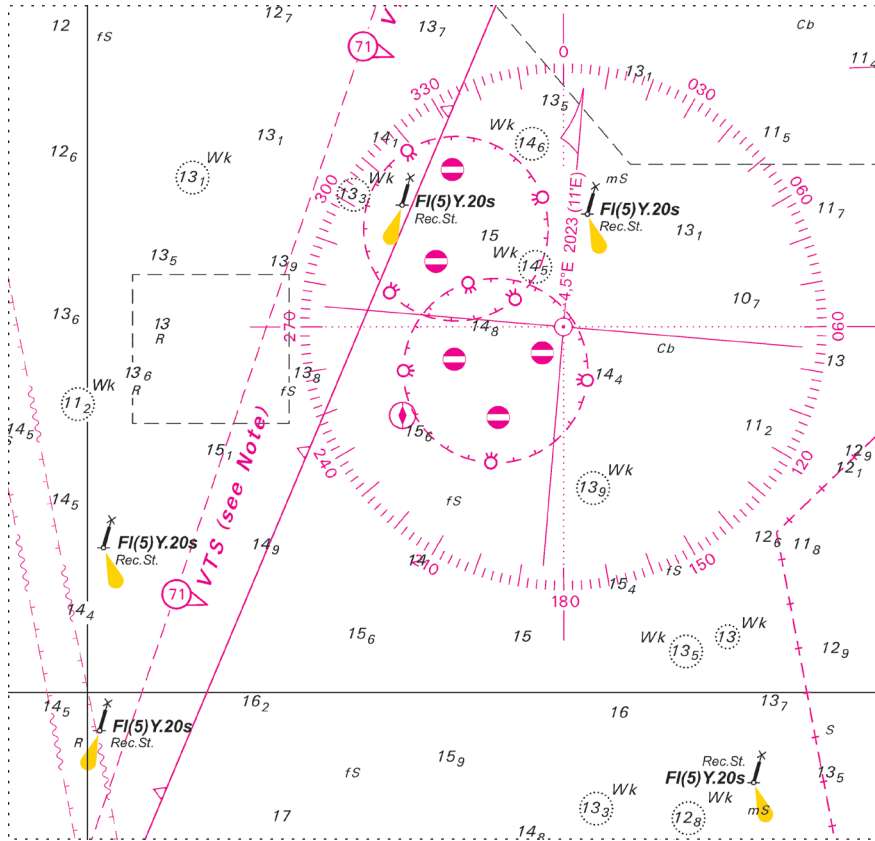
12 fS $12_7$ 71 $13_7$ Cb $11_4$

0 $13_1$ 330 030 $13_5$ $12_6$ $13_1$ Wk $14_1$ $14_6$ $11_5$ $13_1$ Wk $13_3$ Wk Fl(5)Y.20s Rec.St. mS Fl(5)Y.20s Rec.St. 300 060 $11_7$

2023 (11°E) 4.5°E 15 Wk $13_1$ $13_5$ $13_9$ $14_5$ $10_7$

$13_6$ 13 R 270 $14_8$ 090 $13_6$ R fS $13_8$ Cb 13

Wk $11_2$ $14_4$ $14_5$ $15_6$ $11_2$ $15_1$ 240 120 $12_9$ $12_1$

Wk $13_9$ $14_5$ fS

Fl(5)Y.20s Rec.St. $14_9$ $12_6$ $11_8$ VTS (see Note) 210 150 $14_4$ 71 fS $15_4$ 180 $14_4$

$15_6$ 15 Wk $13_5$ 13 Wk $12_9$

$14_5$ $16_2$ 16 $13_7$ S R Fl(5)Y.20s Rec.St.

fS $15_9$ Rec.St. Fl(5)Y.20s Wk $13_5$

17 $13_3$ Wk $12_8$ mS $14_8$